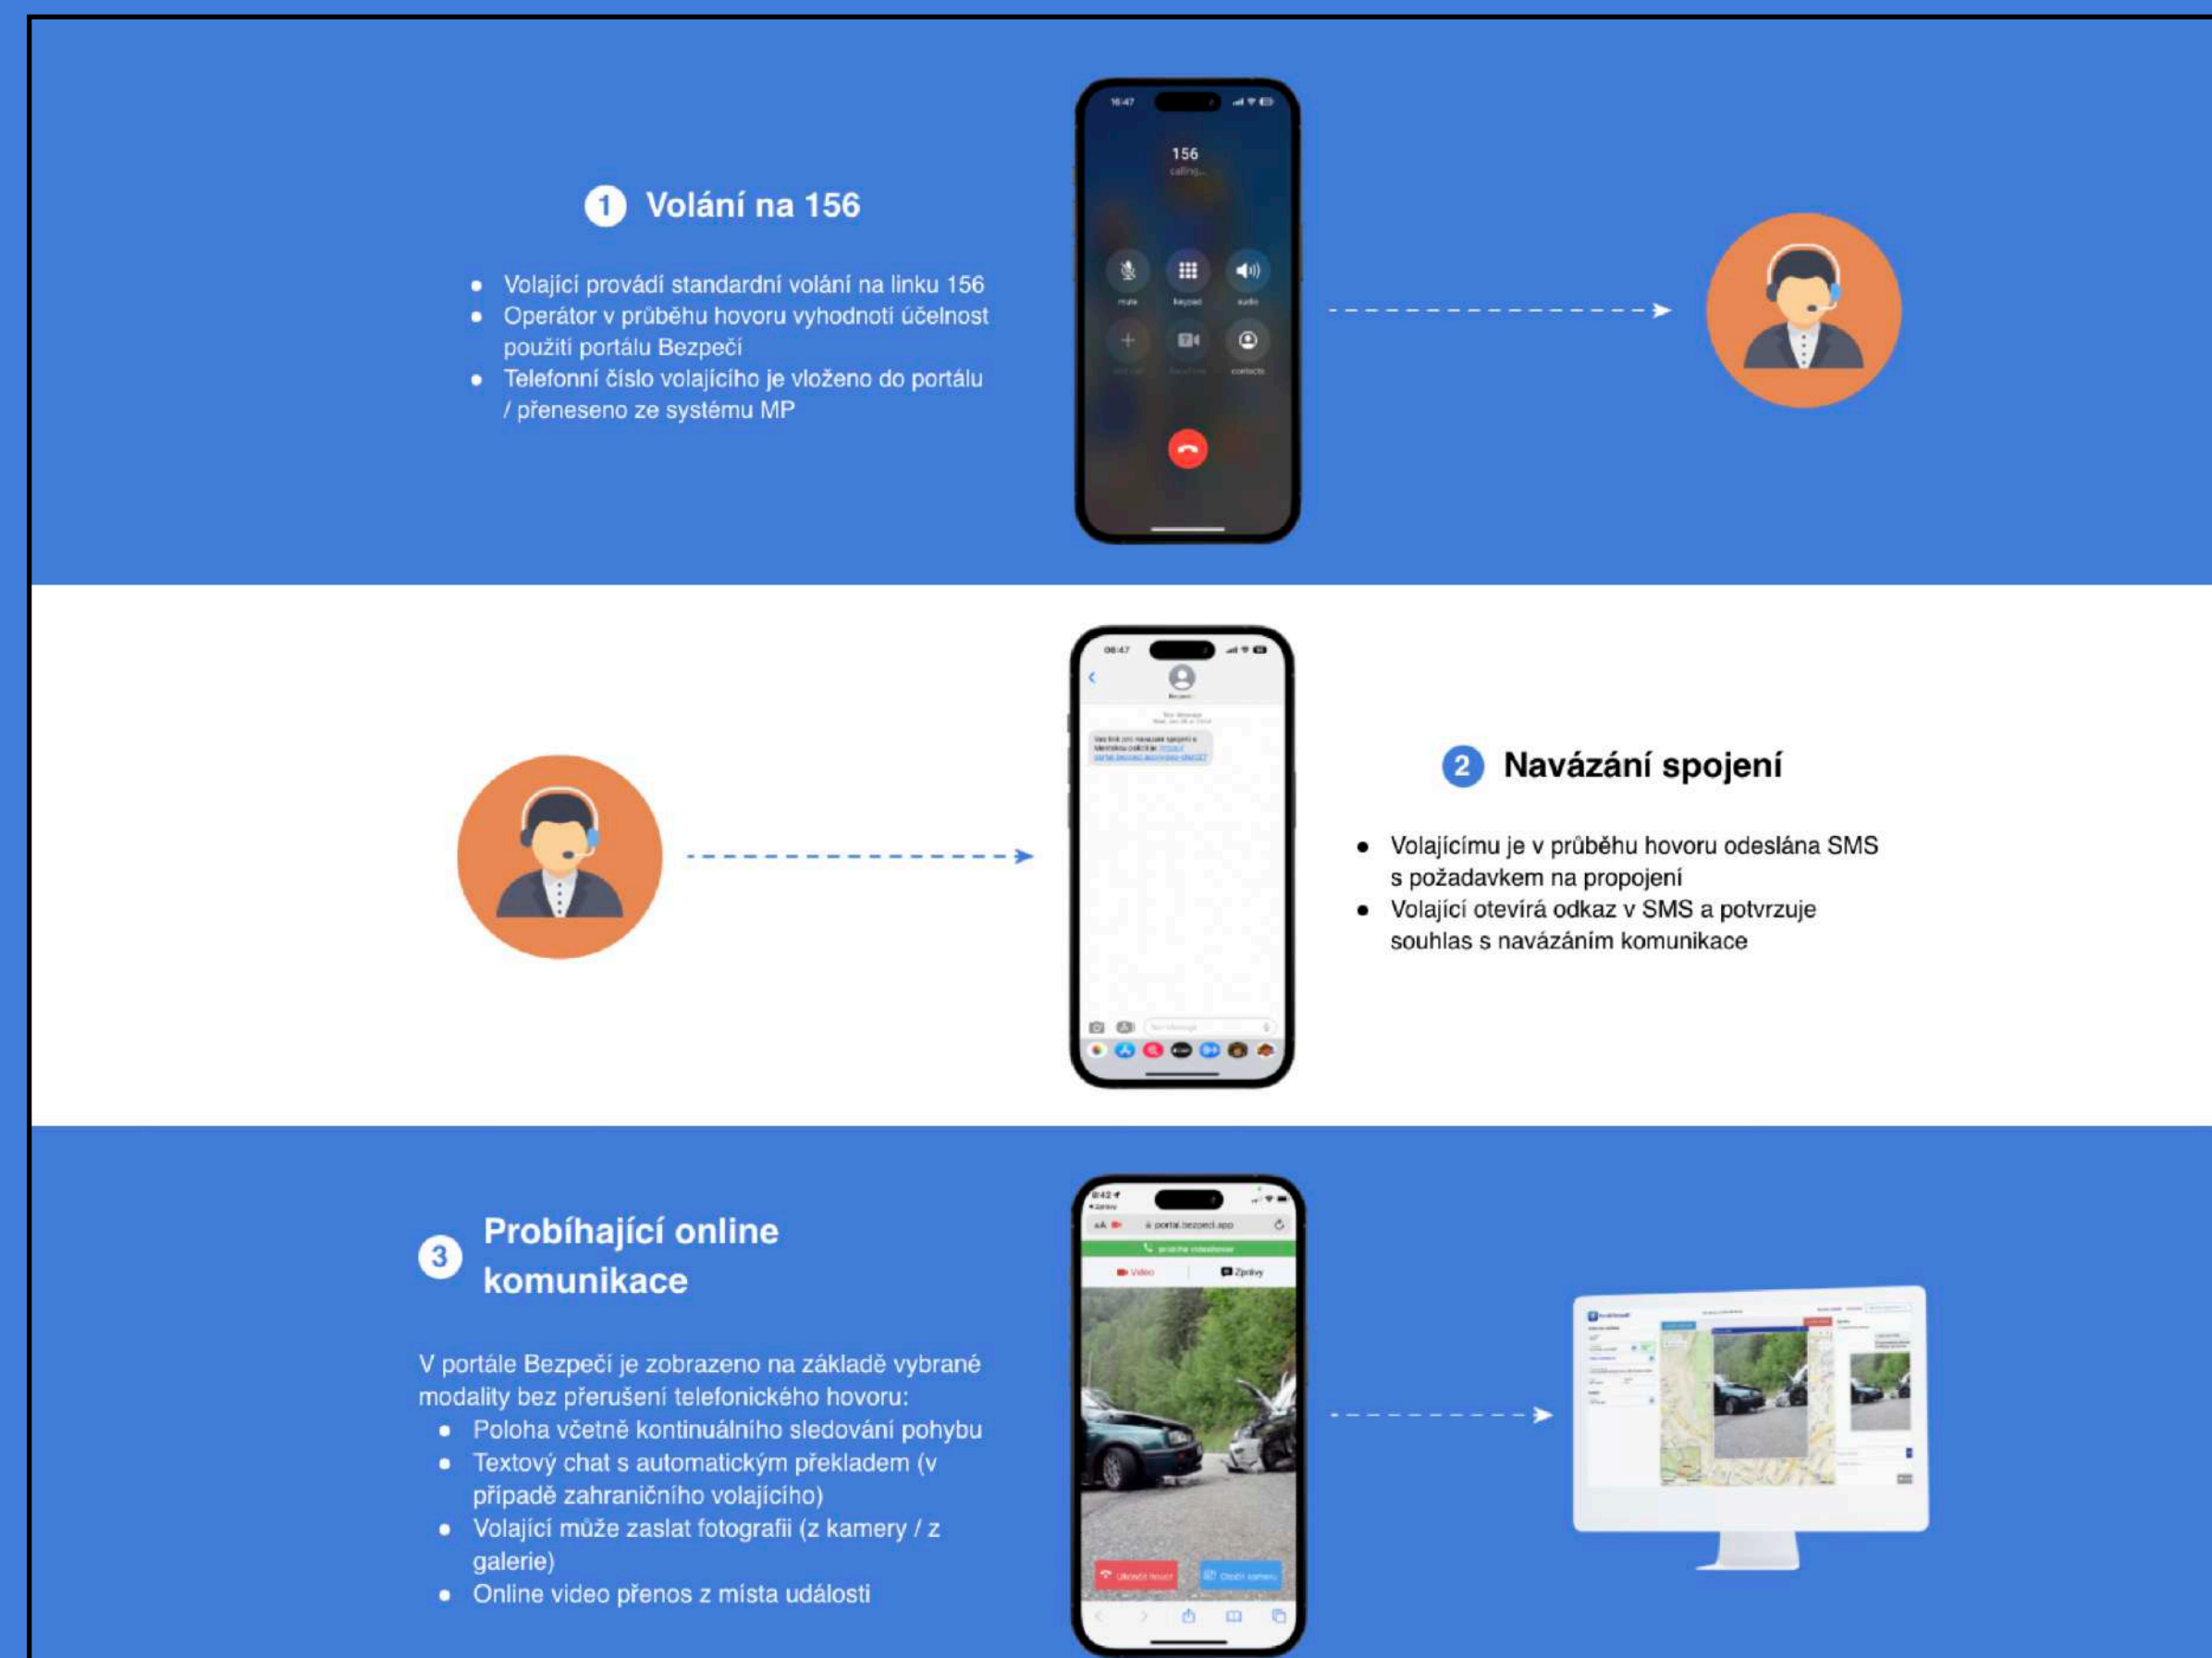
1 Volání na 156

- Volající provádí standardní volání na linku 156
- Operátor v průběhu hovoru vyhodnotí účelnost použití portálu Bezpečí
- Telefonní číslo volajícího je vloženo do portálu / přeneseno ze systému MP

16:47

156
calling...

mute keypad audio

contacts

2 Navázání spojení

- Volajícímu je v průběhu hovoru odeslána SMS s požadavkem na propojení
- Volající otevírá odkaz v SMS a potvrzuje souhlas s navázáním komunikace

3 Probíhající online komunikace

V portále Bezpečí je zobrazeno na základě vybrané modality bez přerušení telefonického hovoru:
- Poloha včetně kontinuálního sledování pohybu
- Textový chat s automatickým překladem (v případě zahraničního volajícího)
- Volající může zaslat fotografii (z kamery / z galerie)
- Online video přenos z místa události

portal.bezpeci.app

Video Zprávy